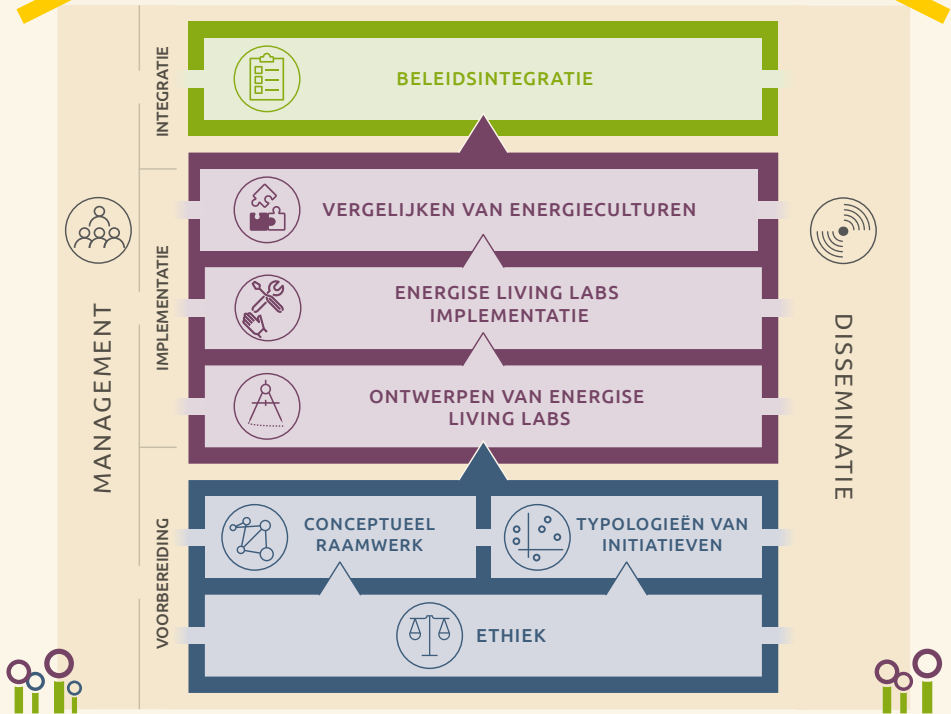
INTEGRATIE

BELEIDSINTEGRATIE

IMPLEMENTATIE

VERGELIJKEN VAN ENERGIECULTUREN

ENERGISE LIVING LABS IMPLEMENTATIE

ONTWERPEN VAN ENERGISE LIVING LABS

VOORBEREIDING

CONCEPTUEEL RAAMWERK

TYPOLOGIEËN VAN INITIATIEVEN

ETHIEK

MANAGEMENT

DISSEMINATIE